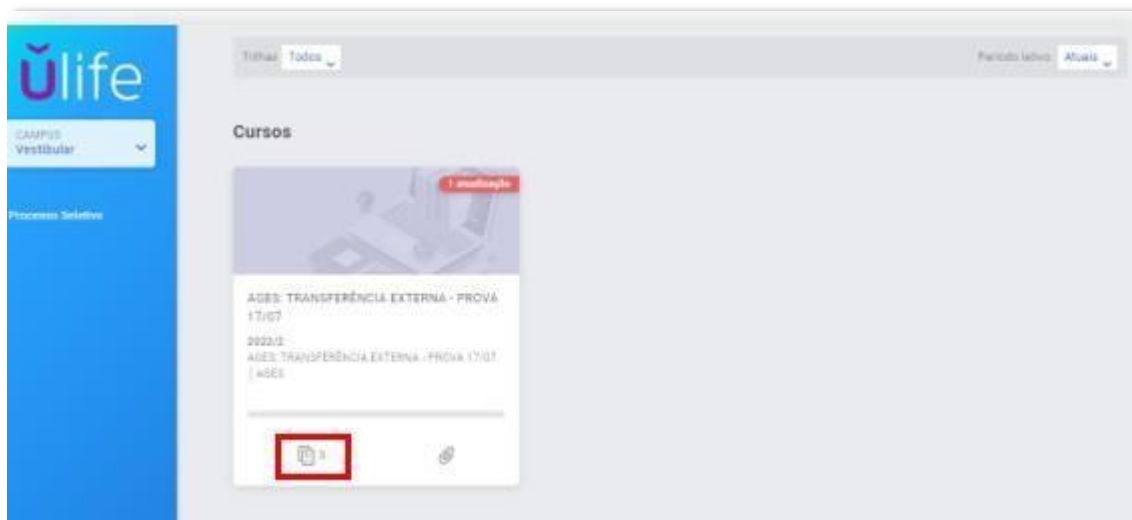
ŭlife

CAMPUS
Vestibular

Processo Seletivo

Trilhas Todos

Período letivo Atuais

Cursos

1 atualização

AGES: TRANSFERÊNCIA EXTERNA - PROVA 17/07

2022/2
AGES: TRANSFERÊNCIA EXTERNA - PROVA 17/07 | AGES

1